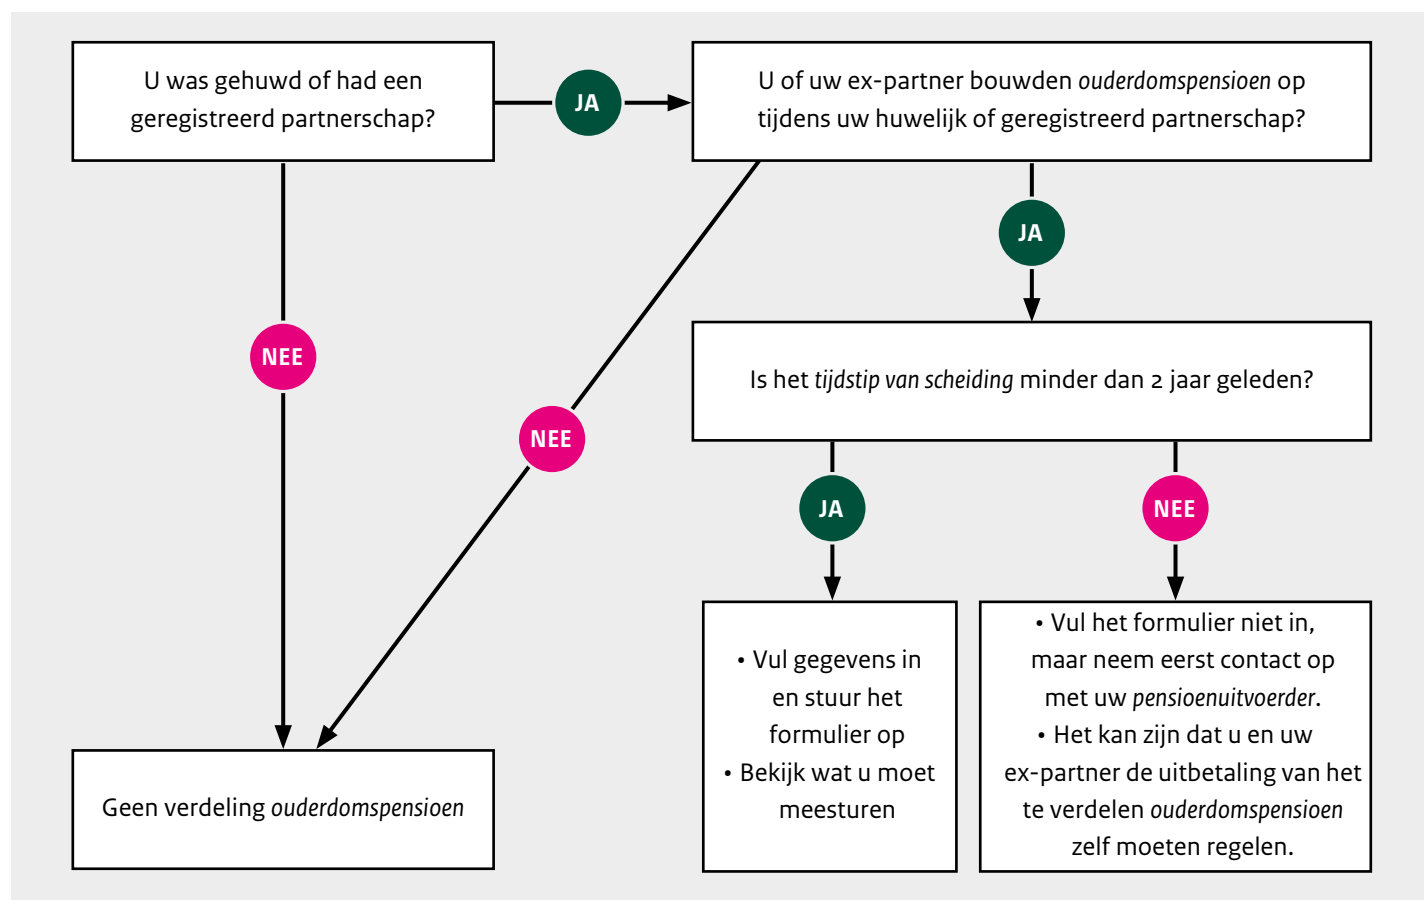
U was gehuwd of had een geregistreerd partnerschap?

JA

U of uw ex-partner bouwden ouderdomspensioen op tijdens uw huwelijk of geregistreerd partnerschap?

JA

NEE

NEE

Is het tijdstip van scheiding minder dan 2 jaar geleden?

JA

NEE

• Vul gegevens in en stuur het formulier op
• Bekijk wat u moet meesturen

• Vul het formulier niet in, maar neem eerst contact op met uw pensioenuitvoerder.
• Het kan zijn dat u en uw ex-partner de uitbetaling van het te verdelen ouderdomspensioen zelf moeten regelen.

Geen verdeling ouderdomspensioen